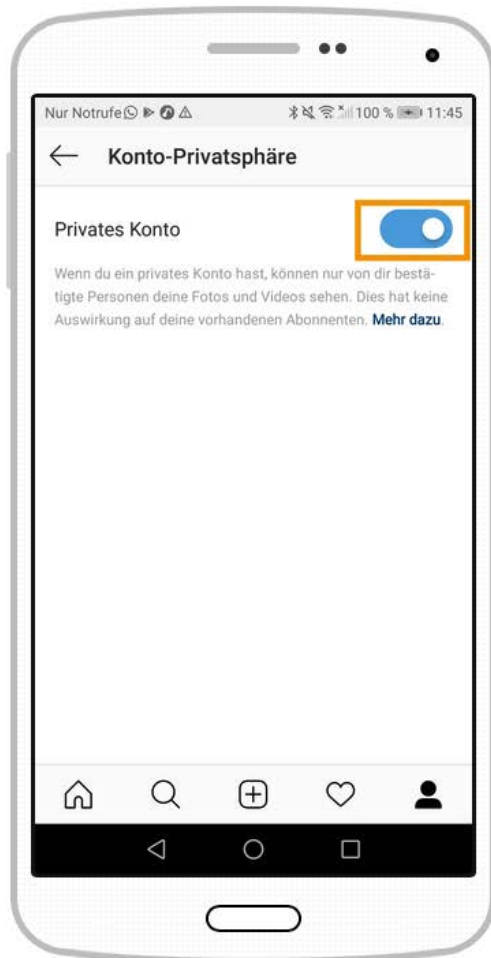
Nur Notrufe 100 % 11:45

Konto-Privatsphäre

Privates Konto

Wenn du ein privates Konto hast, können nur von dir bestätigte Personen deine Fotos und Videos sehen. Dies hat keine Auswirkung auf deine vorhandenen Abonnenten. Mehr dazu.